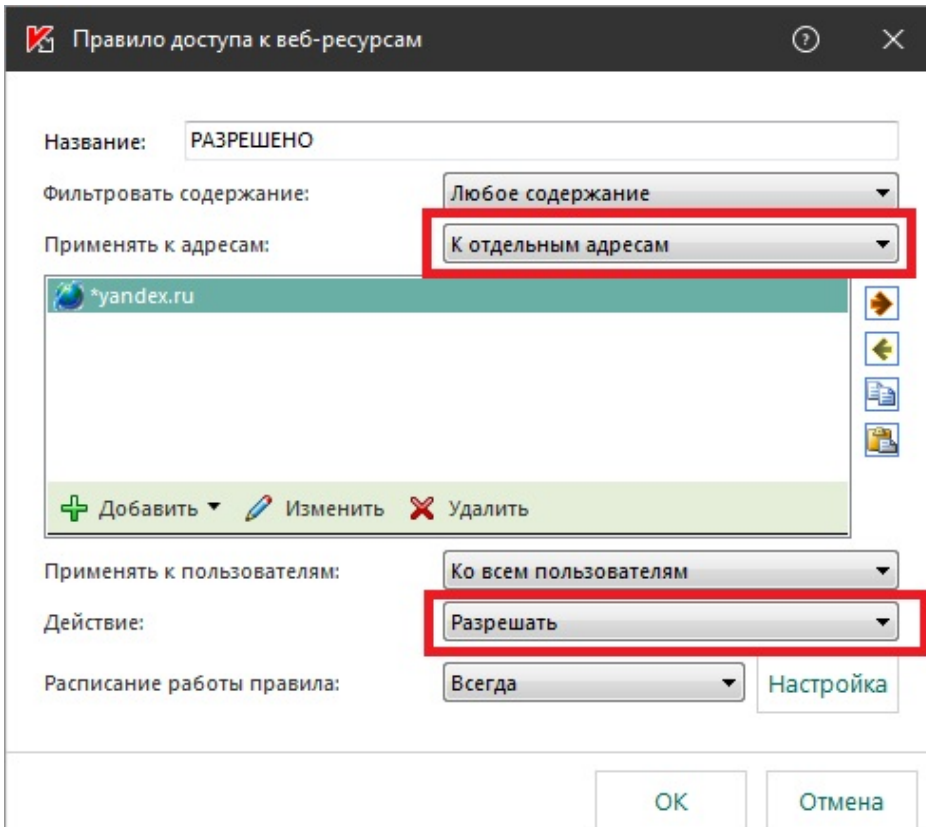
Правило доступа к веб-ресурсам

Название: РАЗРЕШЕНО

Фильтровать содержание: Любое содержание

Применять к адресам: К отдельным адресам

*yandex.ru

Добавить Изменить Удалить

Применять к пользователям: Ко всем пользователям

Действие: Разрешать

Расписание работы правила: Всегда Настройка

OK Отмена